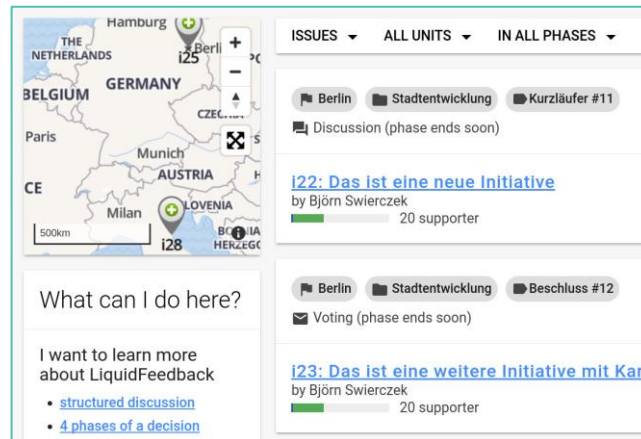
Hamburg
THE NETHERLANDS
Berl
i25
GERMANY
BELGIUM
CZEC
Paris
Munich
AUSTRIA
CE
Milan
LOVENIA
500km
i28
BO
HERZEG

+
−

ISSUES ▾ ALL UNITS ▾ IN ALL PHASES ▾

Berlin
Stadtentwicklung
Kurzläufer #11
Discussion (phase ends soon)

i22: Das ist eine neue Initiative
by Björn Swierczek
20 supporter

Berlin
Stadtentwicklung
Beschluss #12
Voting (phase ends soon)

i23: Das ist eine weitere Initiative mit Kar
by Björn Swierczek
20 supporter

What can I do here?

I want to learn more about LiquidFeedback

• structured discussion
• 4 phases of a decision